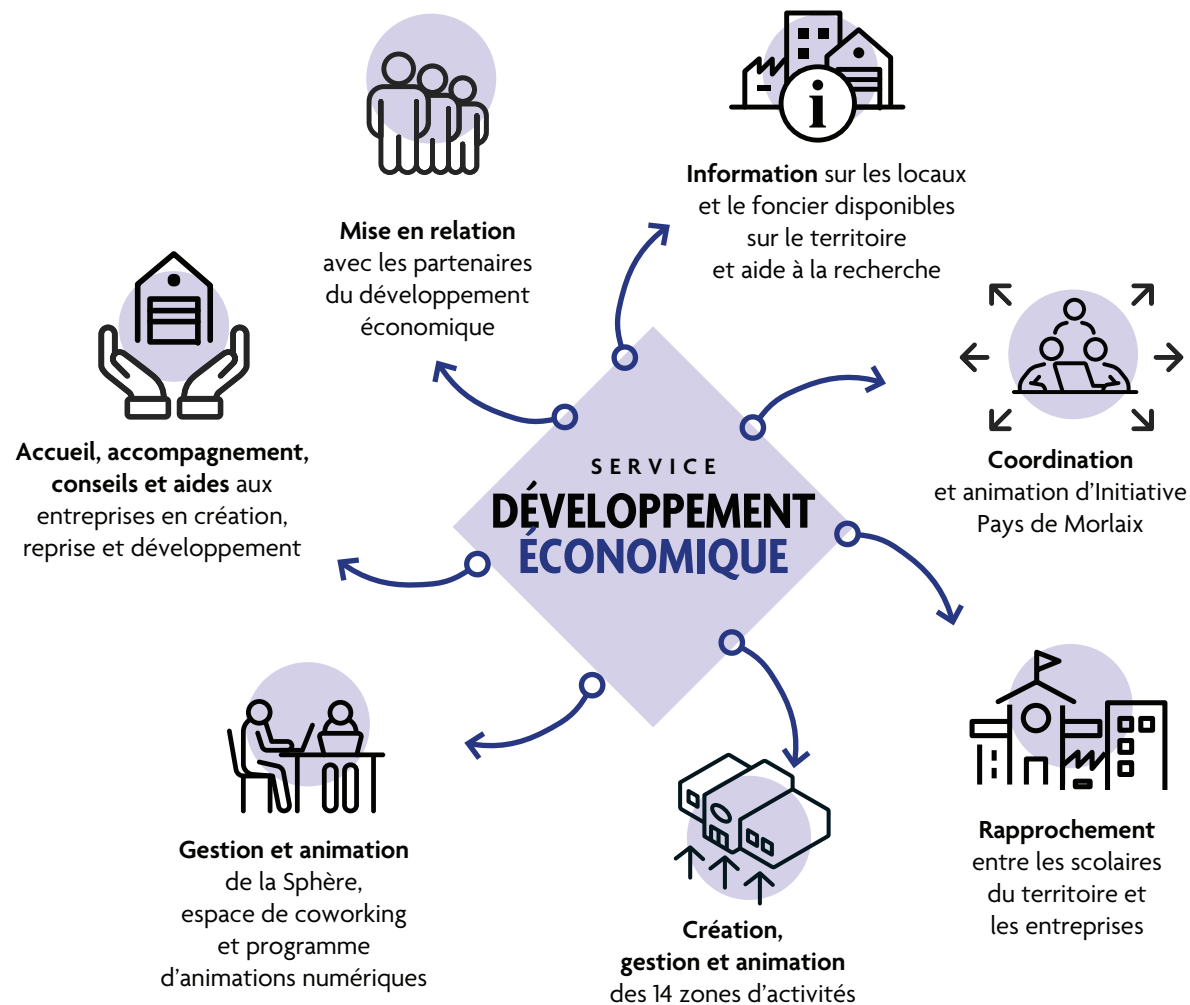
SERVICE
DÉVELOPPEMENT
ÉCONOMIQUE

Mise en relation avec les partenaires du développement économique

Information sur les locaux et le foncier disponibles sur le territoire et aide à la recherche

Accueil, accompagnement, conseils et aides aux entreprises en création, reprise et développement

Coordination et animation d'Initiative Pays de Morlaix

Rapprochement entre les scolaires du territoire et les entreprises

Gestion et animation de la Sphère, espace de coworking et programme d'animations numériques

Création, gestion et animation des 14 zones d'activités